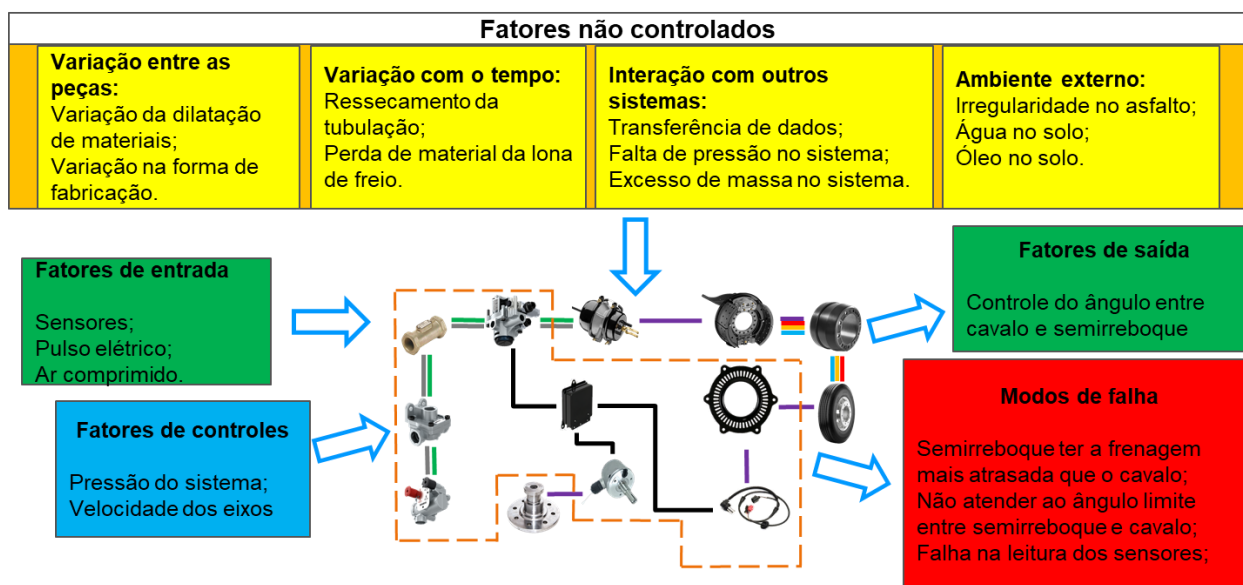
Fatores não controlados

Variação entre as peças:
Variação da dilatação de materiais;
Variação na forma de fabricação.

Variação com o tempo:
Ressecamento da tubulação;
Perda de material da lona de freio.

Interação com outros sistemas:
Transferência de dados;
Falta de pressão no sistema;
Excesso de massa no sistema.

Ambiente externo:
Irregularidade no asfalto;
Água no solo;
Óleo no solo.

Fatores de entrada

Sensores;
Pulso elétrico;
Ar comprimido.

Fatores de controles

Pressão do sistema;
Velocidade dos eixos

Fatores de saída

Controle do ângulo entre cavalo e semirreboque

Modos de falha

Semirreboque ter a frenagem mais atrasada que o cavalo;
Não atender ao ângulo limite entre semirreboque e cavalo;
Falha na leitura dos sensores;